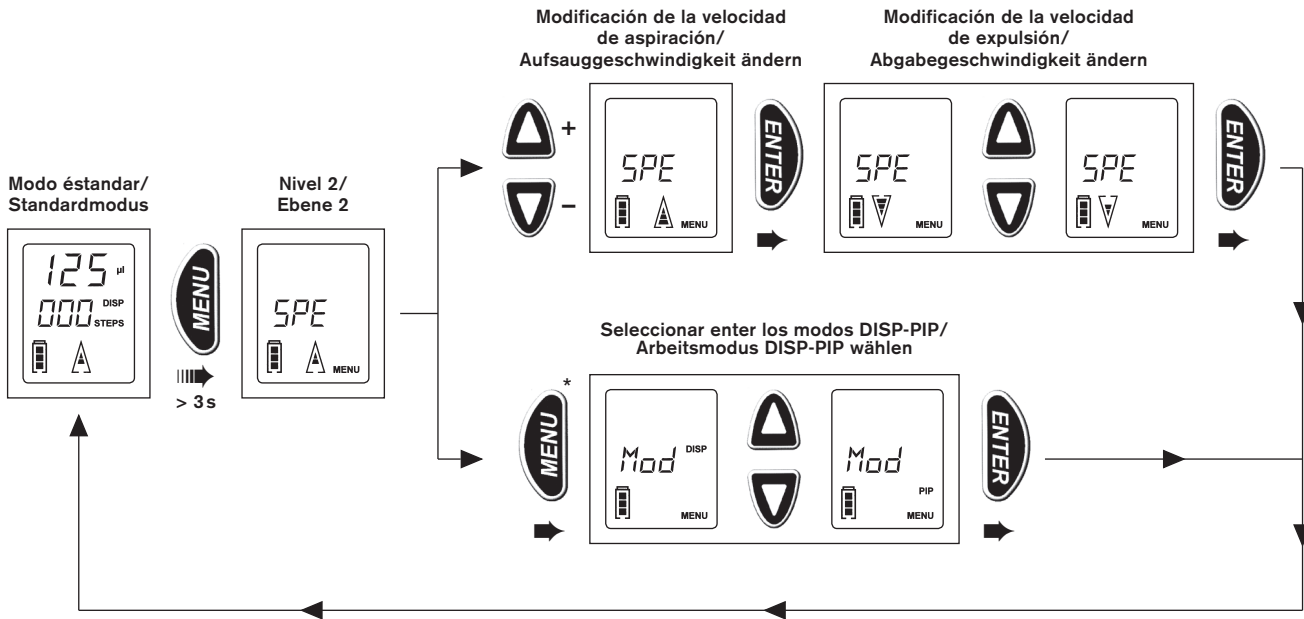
Modificación de la velocidad de aspiración/ Aufsauggeschwindigkeit ändern

Modificación de la velocidad de expulsión/ Abgabegeschwindigkeit ändern

Modo éstandar/ Standardmodus

125 µl
000 DISP STEPS

MENU

> 3 s

Nivel 2/ Ebene 2

SPE
MENU

+
–

SPE
MENU

ENTER

SPE
MENU

SPE
MENU

ENTER

Seleccionar enter los modos DISP-PIP/ Arbeitsmodus DISP-PIP wählen

MENU *

Mod DISP
MENU

Mod PIP
MENU

ENTER